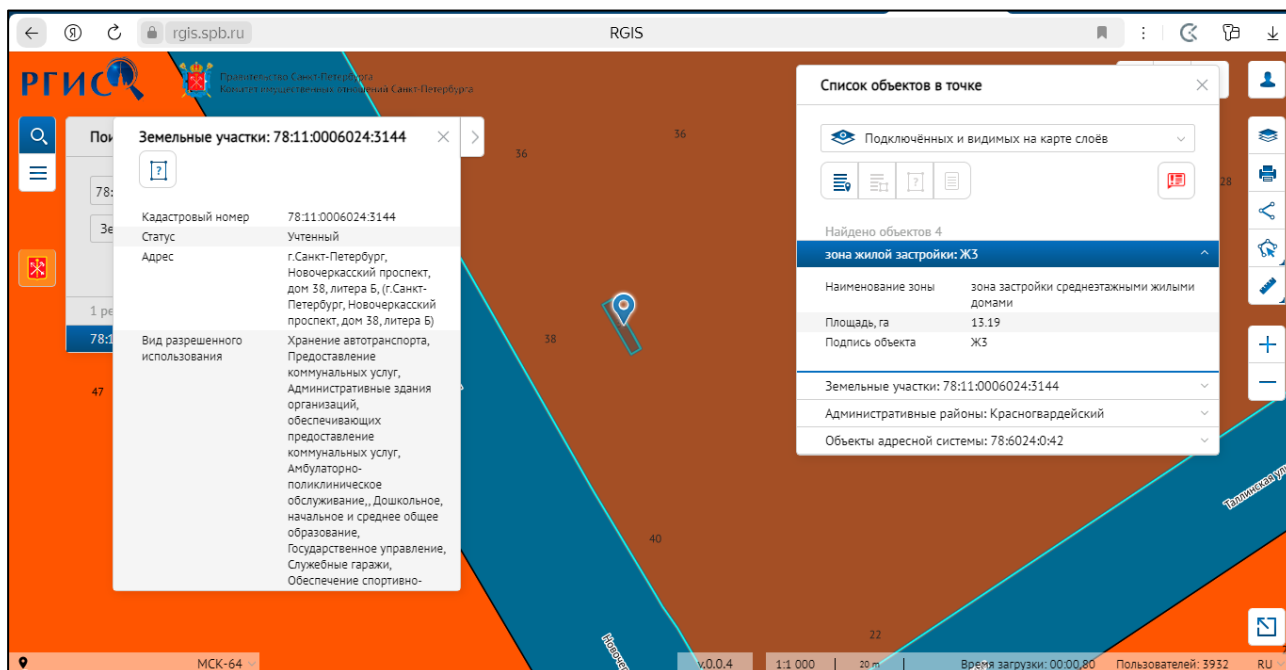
rgis.spb.ru
RGIS

РГИС
Правительство Санкт-Петербурга
Комитет общественных отношений Санкт-Петербурга

Пои
78:
Зе
1 ре
78:1

Земельные участки: 78:11:0006024:3144

| | |
|---|---|
| Кадастровый номер | 78:11:0006024:3144 |
| Статус | Учтенный |
| Адрес | г.Санкт-Петербург, Новочеркасский проспект, дом 38, литера Б, (г.Санкт-Петербург, Новочеркасский проспект, дом 38, литера Б) |
| Вид разрешенного использования | Хранение автотранспорта, Предоставление коммунальных услуг, Административные здания организаций, обеспечивающих предоставление коммунальных услуг, Амбулаторно-поликлиническое обслуживание,, Дошкольное, начальное и среднее общее образование, Государственное управление, Служебные гаражи, Обеспечение спортивно- |

36
36
38
47
40
22
28
Новочер
Таллинская ул

Список объектов в точке
Подключённых и видимых на карте слоёв
Найдено объектов 4
зона жилой застройки: Ж3

| | |
|---|---|
| Наименование зоны | зона застройки среднеэтажными жилыми домами |
| Площадь, га | 13.19 |
| Подпись объекта | Ж3 |

Земельные участки: 78:11:0006024:3144
Административные районы: Красногвардейский
Объекты адресной системы: 78:6024:0:42

МСК-64
v.0.0.4
1:1 000
20 m
Время загрузки: 00:00,80
Пользователей: 3932
RU